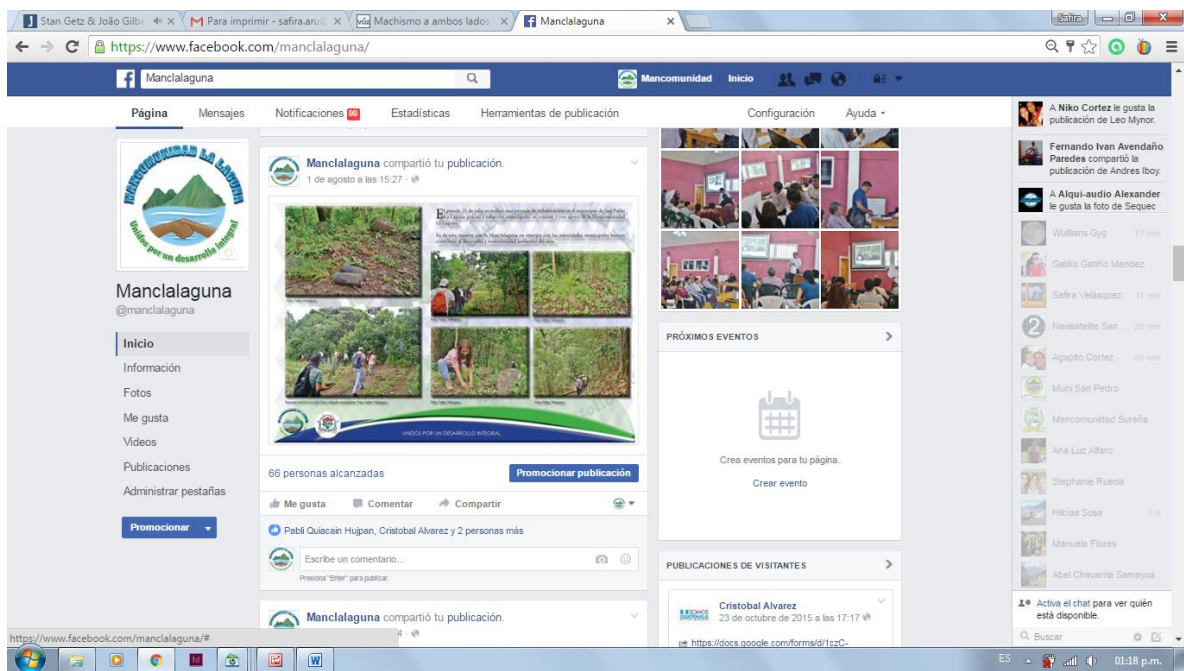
Stan Getz & João Gilbe
Para imprimir - safira.aru
Machismo a ambos lados
Manclalaguna
Safira
https://www.facebook.com/manclalaguna/
Manclalaguna
Mancomunidad Inicio
Página Mensajes Notificaciones 99 Estadísticas Herramientas de publicación Configuración Ayuda
MANCOMUNIDAD LA LAGUNA
Unidos por un desarrollo integral
Manclalaguna
@manclalaguna
Inicio
Información
Fotos
Me gusta
Videos
Publicaciones
Administrar pestañas
Promocionar
Manclalaguna compartió tu publicación.
1 de agosto a las 15:27
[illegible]
UNIDOS POR UN DESARROLLO INTEGRAL
66 personas alcanzadas
Promocionar publicación
Me gusta Comentar Compartir
Pabli Quiacain Hujpan, Cristobal Alvarez y 2 personas más
Escribe un comentario...
Presiona "Enter" para publicar.
Manclalaguna compartió tu publicación.
PRÓXIMOS EVENTOS
Crea eventos para tu página.
Crear evento
PUBLICACIONES DE VISITANTES
Cristobal Alvarez
23 de octubre de 2015 a las 17:17
https://docs.google.com/forms/d/1czC-
A Niko Cortez le gusta la publicación de Leo Mynor.
Fernando Ivan Avendaño Paredes compartió la publicación de Andres Iboy.
A Alqui-audio Alexander le gusta la foto de Sequec
Wullians Gyg 17 min
Gatiko GatiKo Mendez
Safira Velásquez 11 min
Navisatelite San... 35 min
Agapito Cortez 35 min
Muni San Pedro
Mancomunidad Sureña
Ana Luz Alfaro
Stephanie Rueda
Hilcias Sosa 3 h
Manuela Flores
Abel Chavarria Samayoa
Activa el chat para ver quién está disponible.
Buscar
https://www.facebook.com/manclalaguna/#
ES 01:18 p.m.